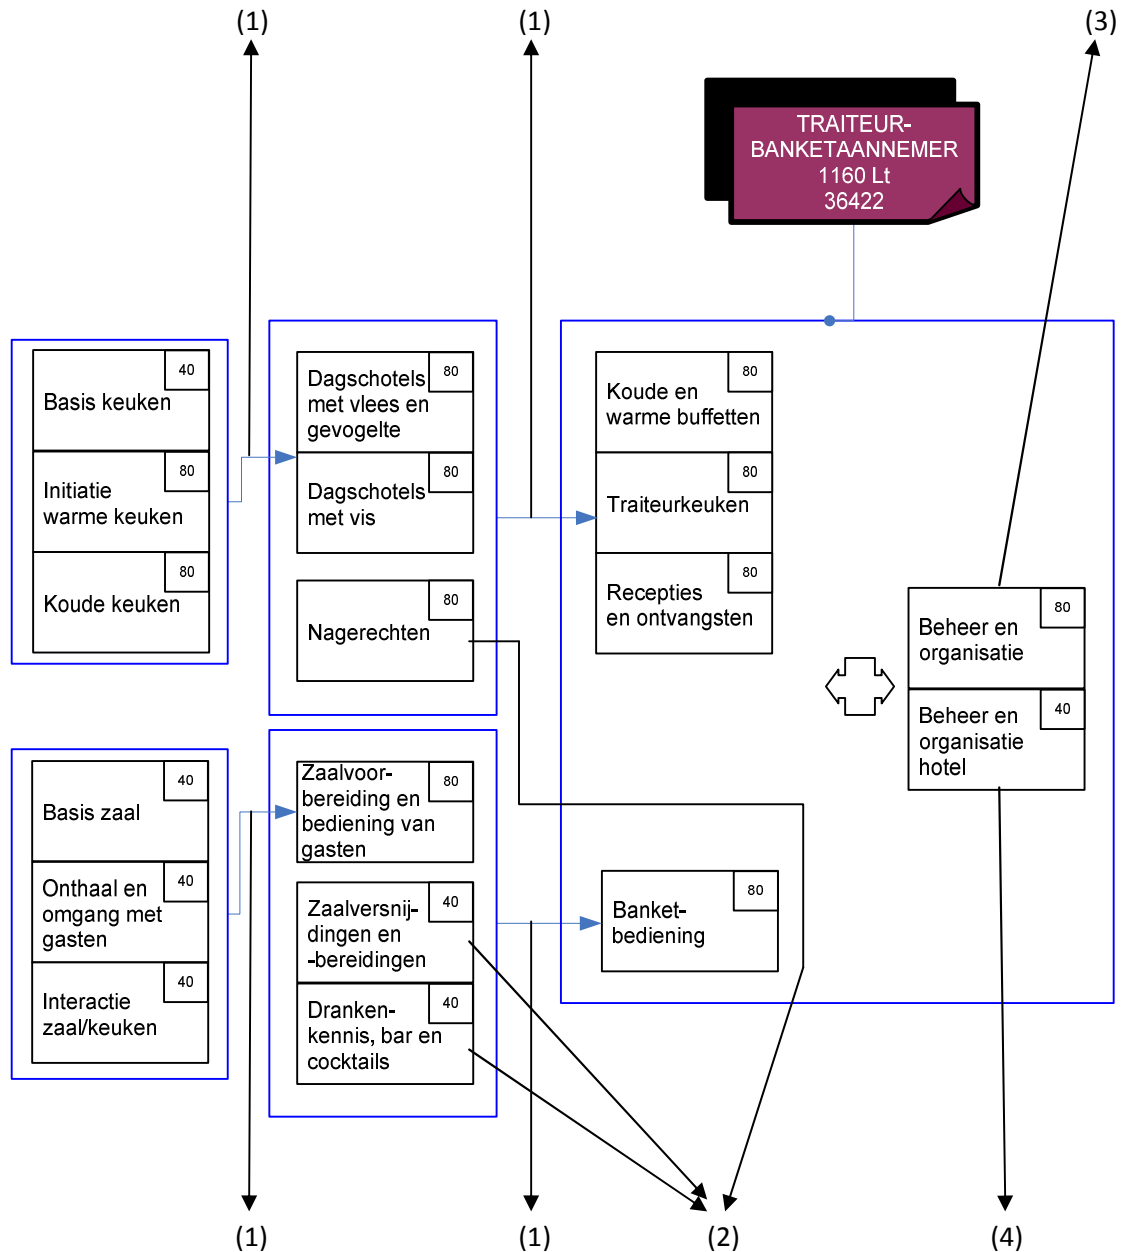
(1)

(1)

(3)

TRAITEUR-BANKETAANNEMER
1160 Lt
36422

40
Basis keuken

80
Initiatie warme keuken

80
Koude keuken

80
Dagschotels met vlees en gevogelte

80
Dagschotels met vis

80
Nagerechten

80
Koude en warme buffetten

80
Traiteurkeuken

80
Recepties en ontvangsten

80
Beheer en organisatie

40
Beheer en organisatie hotel

40
Basis zaal

40
Onthaal en omgang met gasten

40
Interactie zaal/keuken

80
Zaalvoorbereiding en bediening van gasten

40
Zaalversnijdingen en -bereidingen

40
Drankenkennis, bar en cocktails

80
Banketbediening

(1)

(1)

(2)

(4)